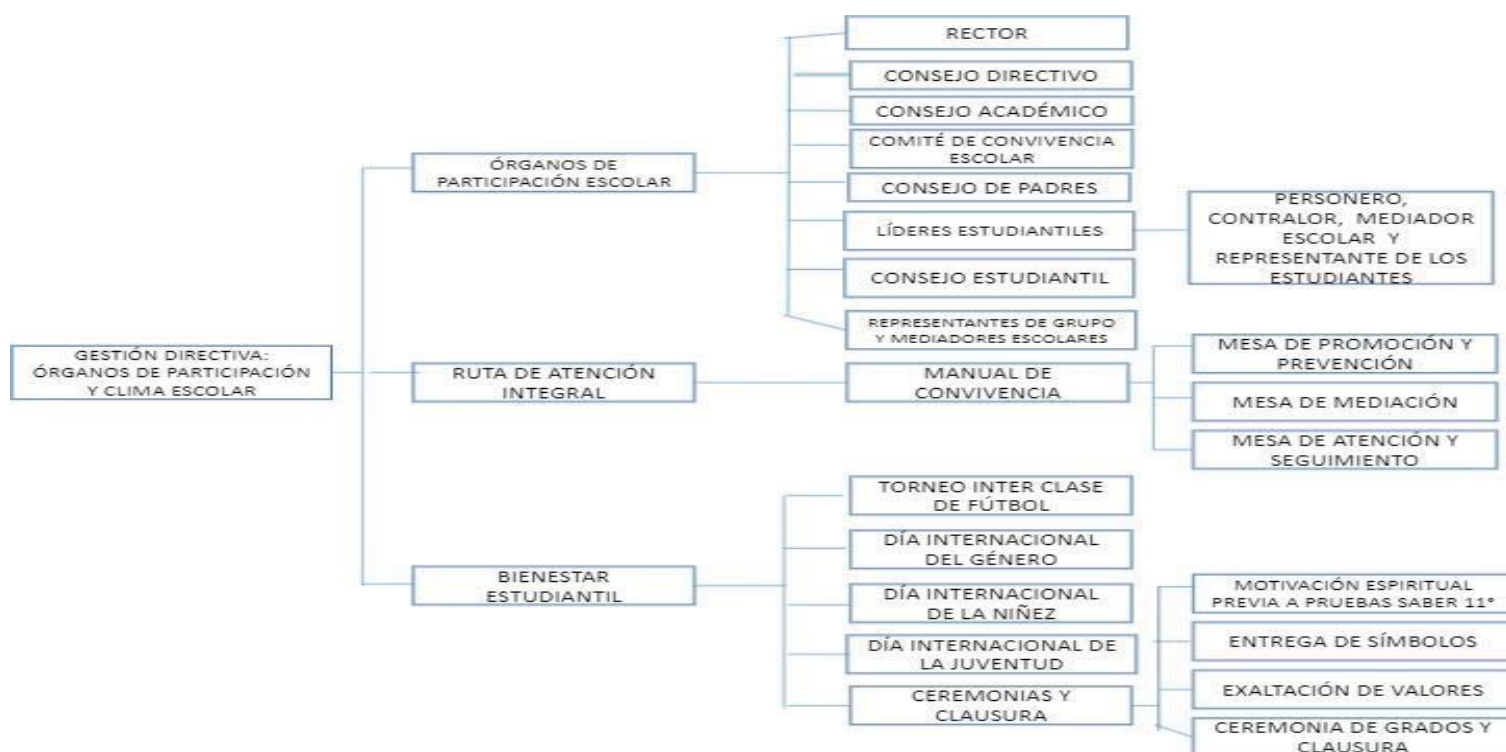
GESTIÓN DIRECTIVA: ÓRGANOS DE PARTICIPACIÓN Y CLIMA ESCOLAR

ÓRGANOS DE PARTICIPACIÓN ESCOLAR

RECTOR

CONSEJO DIRECTIVO

CONSEJO ACADÉMICO

COMITÉ DE CONVIVENCIA ESCOLAR

CONSEJO DE PADRES

LÍDERES ESTUDIANTILES

PERSONERO, CONTRALOR, MEDIADOR ESCOLAR Y REPRESENTANTE DE LOS ESTUDIANTES

CONSEJO ESTUDIANTIL

REPRESENTANTES DE GRUPO Y MEDIADORES ESCOLARES

RUTA DE ATENCIÓN INTEGRAL

MANUAL DE CONVIVENCIA

MESA DE PROMOCIÓN Y PREVENCIÓN

MESA DE MEDIACIÓN

MESA DE ATENCIÓN Y SEGUIMIENTO

BIENESTAR ESTUDIANTIL

TORNEO INTER CLASE DE FÚTBOL

DÍA INTERNACIONAL DEL GÉNERO

DÍA INTERNACIONAL DE LA NIÑEZ

DÍA INTERNACIONAL DE LA JUVENTUD

CEREMONIAS Y CLAUSURA

MOTIVACIÓN ESPIRITUAL PREVIA A PRUEBAS SABER 11°

ENTREGA DE SÍMBOLOS

EXALTACIÓN DE VALORES

CEREMONIA DE GRADOS Y CLAUSURA